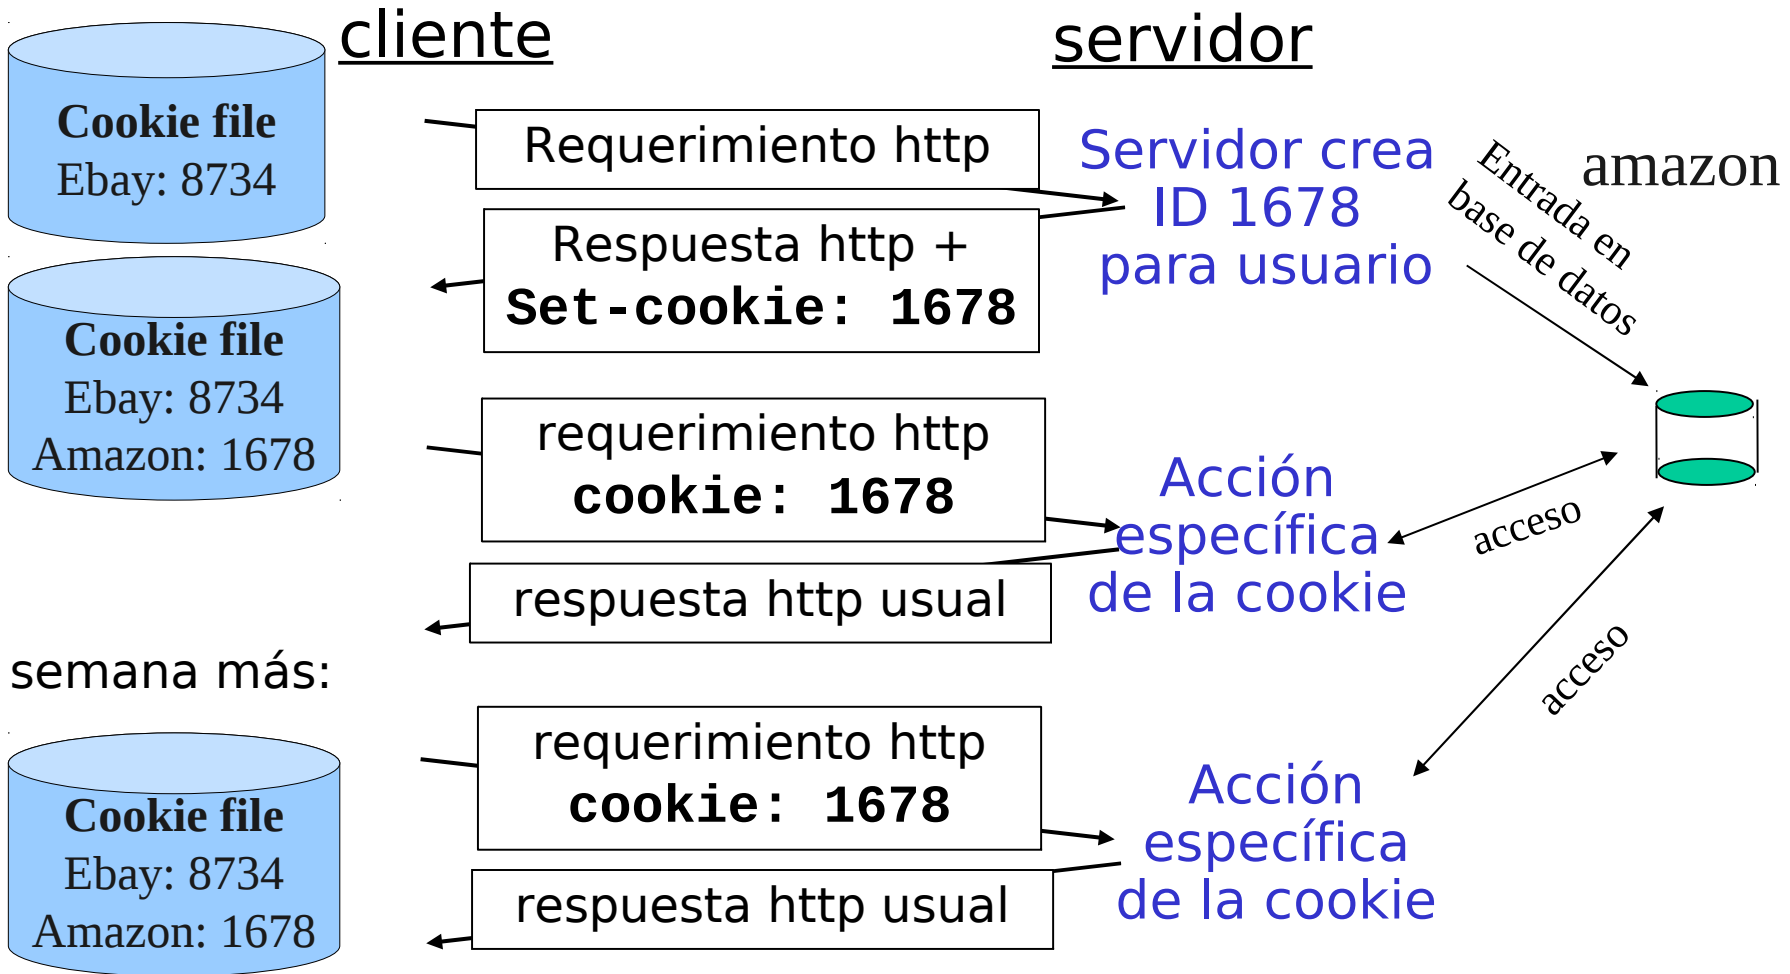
cliente

servidor

Cookie file
Ebay: 8734

Requerimiento http

Servidor crea ID 1678 para usuario

Entrada en base de datos

amazon

Respuesta http +
Set-cookie: 1678

Cookie file
Ebay: 8734
Amazon: 1678

requerimiento http
cookie: 1678

Acción específica de la cookie

acceso

respuesta http usual

semana más:

acceso

Cookie file
Ebay: 8734
Amazon: 1678

requerimiento http
cookie: 1678

Acción específica de la cookie

respuesta http usual